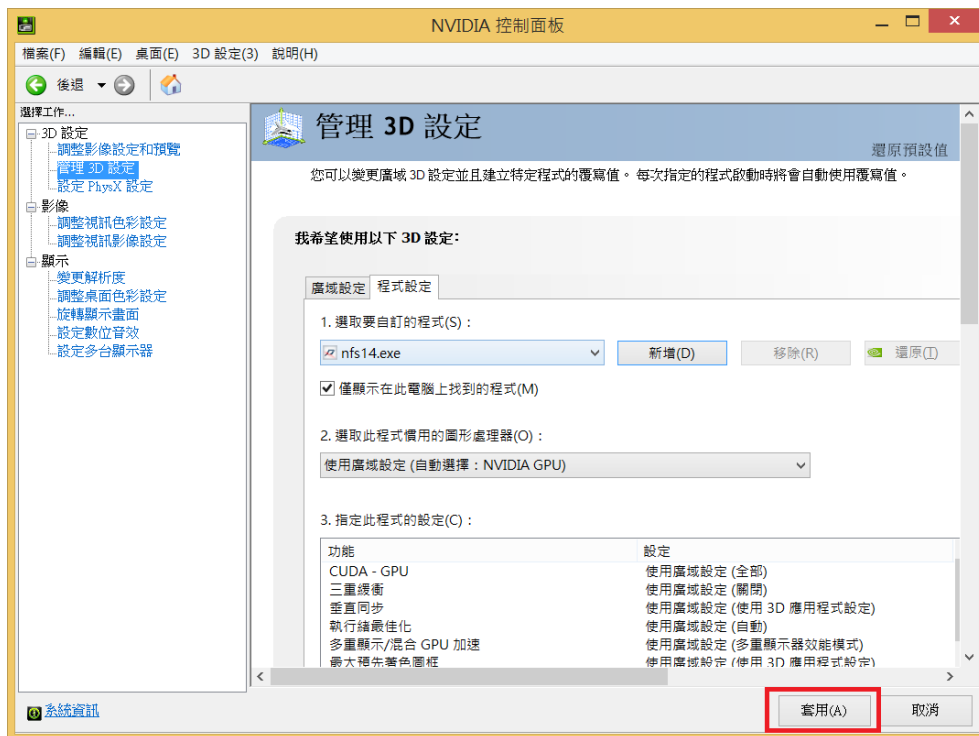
NVIDIA 控制面板

檔案(F) 編輯(E) 桌面(E) 3D 設定(3) 說明(H)

後退

選擇工作...
3D 設定
調整影像設定和預覽
管理 3D 設定
設定 PhysX 設定
影像
調整視訊色彩設定
調整視訊影像設定
顯示
變更解析度
調整桌面色彩設定
旋轉顯示畫面
設定數位音效
設定多台顯示器

管理 3D 設定

還原預設值

您可以變更廣域 3D 設定並且建立特定程式的覆寫值。 每次指定的程式啟動時將會自動使用覆寫值。

我希望使用以下 3D 設定:

廣域設定 程式設定

1. 選取要自訂的程式(S):

nfs14.exe

新增(D) 移除(R) 還原(I)

僅顯示在此電腦上找到的程式(M)

2. 選取此程式慣用的圖形處理器(O):

使用廣域設定 (自動選擇：NVIDIA GPU)

3. 指定此程式的設定(C):

| 功能 | 設定 |
|---|---|
| CUDA - GPU | 使用廣域設定 (全部) |
| 三重緩衝 | 使用廣域設定 (關閉) |
| 垂直同步 | 使用廣域設定 (使用 3D 應用程式設定) |
| 執行緒最佳化 | 使用廣域設定 (自動) |
| 多重顯示/混合 GPU 加速 | 使用廣域設定 (多重顯示器效能模式) |
| 最大預先著色圖框 | 使用廣域設定 (使用 3D 應用程式設定) |

系統資訊

套用(A) 取消